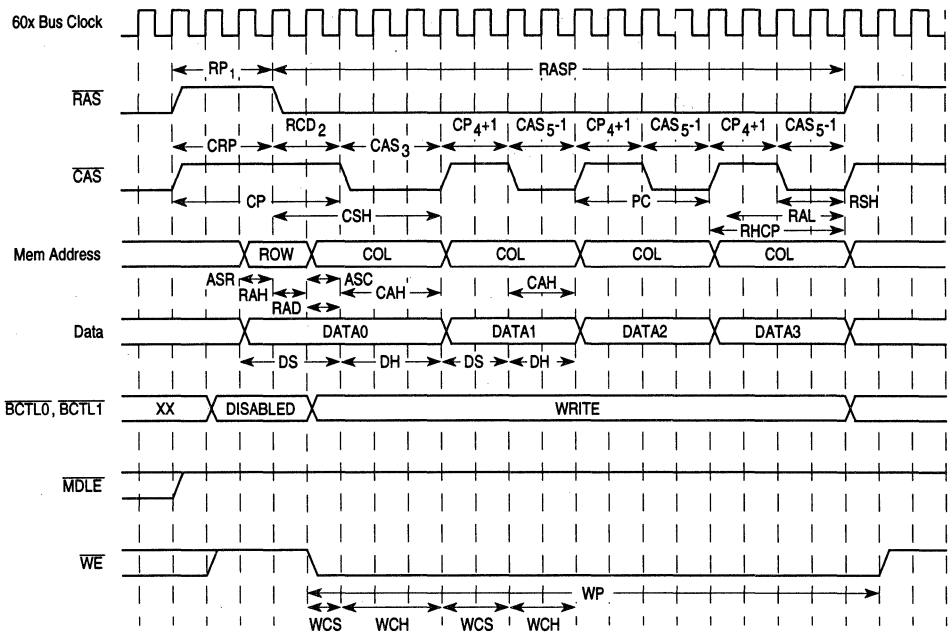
60x Bus Clock

$RP_1$

RASP

$\overline{RAS}$

$RCD_2$

$CP_4+1$

$CAS_5-1$

$CP_4+1$

$CAS_5-1$

$CP_4+1$

$CAS_5-1$

CRP

$CAS_3$

$\overline{CAS}$

CP

PC

RSH

CSH

RAL

RHCP

Mem Address

ROW

COL

COL

COL

COL

ASR

ASC

CAH

RAH

CAH

RAD

Data

DATA0

DATA1

DATA2

DATA3

DS

DH

DS

DH

$\overline{BCTL0}$, $\overline{BCTL1}$

XX

DISABLED

WRITE

$\overline{MDLE}$

$\overline{WE}$

WP

WCS

WCH

WCS

WCH